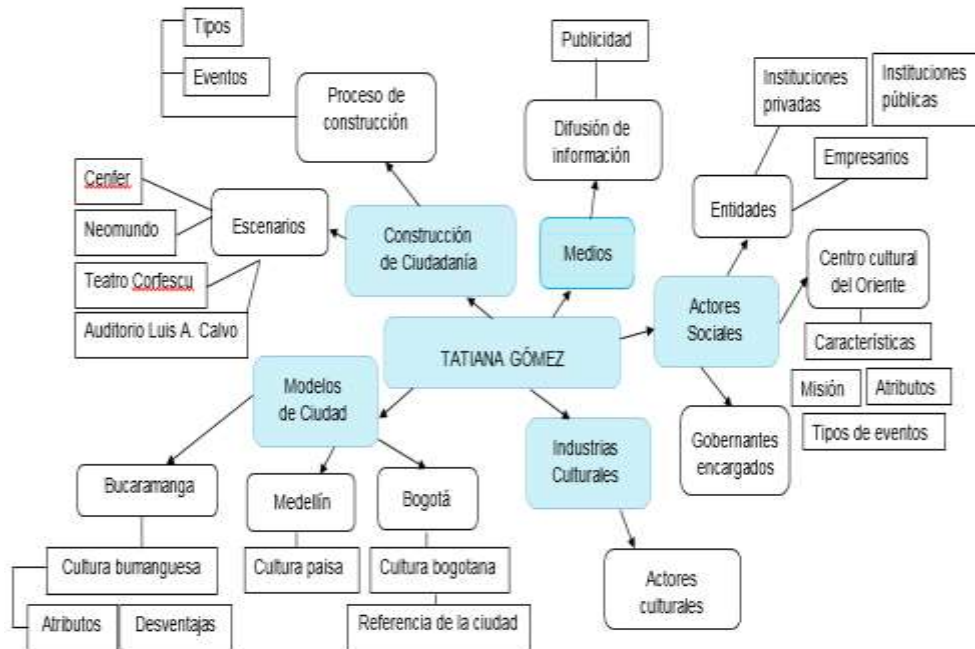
TATIANA GÓMEZ

Construcción de Ciudadanía

Proceso de construcción

Tipos

Eventos

Escenarios

Cenfer

Neomundo

Teatro Corfescu

Auditorio Luis A. Calvo

Medios

Difusión de información

Publicidad

Actores Sociales

Entidades

Instituciones privadas

Instituciones públicas

Empresarios

Centro cultural del Oriente

Características

Misión

Atributos

Tipos de eventos

Gobernantes encargados

Industrias Culturales

Actores culturales

Modelos de Ciudad

Bucaramanga

Cultura bumanguesa

Atributos

Desventajas

Medellín

Cultura paisa

Bogotá

Cultura bogotana

Referencia de la ciudad